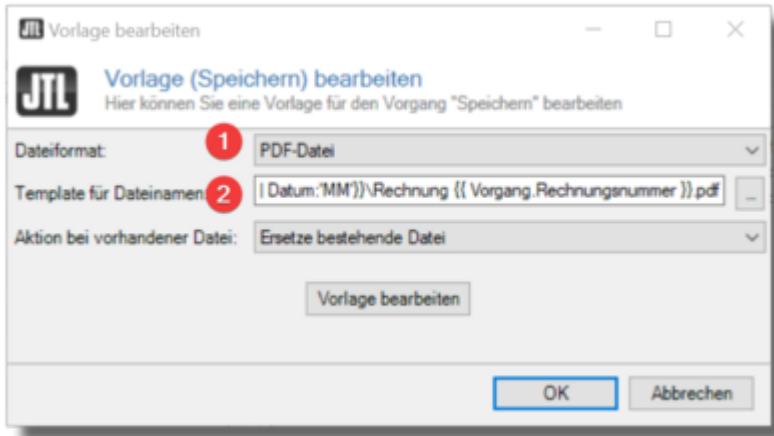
JTL Vorlage bearbeiten

JTL

Vorlage (Speichern) bearbeiten
Hier können Sie eine Vorlage für den Vorgang "Speichern" bearbeiten

Dateiformat: 1 PDF-Datei

Template für Dateinamen: 2 | Datum:'MM'}}\Rechnung {{ Vorgang.Rechnungsnummer }}.pdf ...

Aktion bei vorhandener Datei: Ersetze bestehende Datei

Vorlage bearbeiten

OK Abbrechen